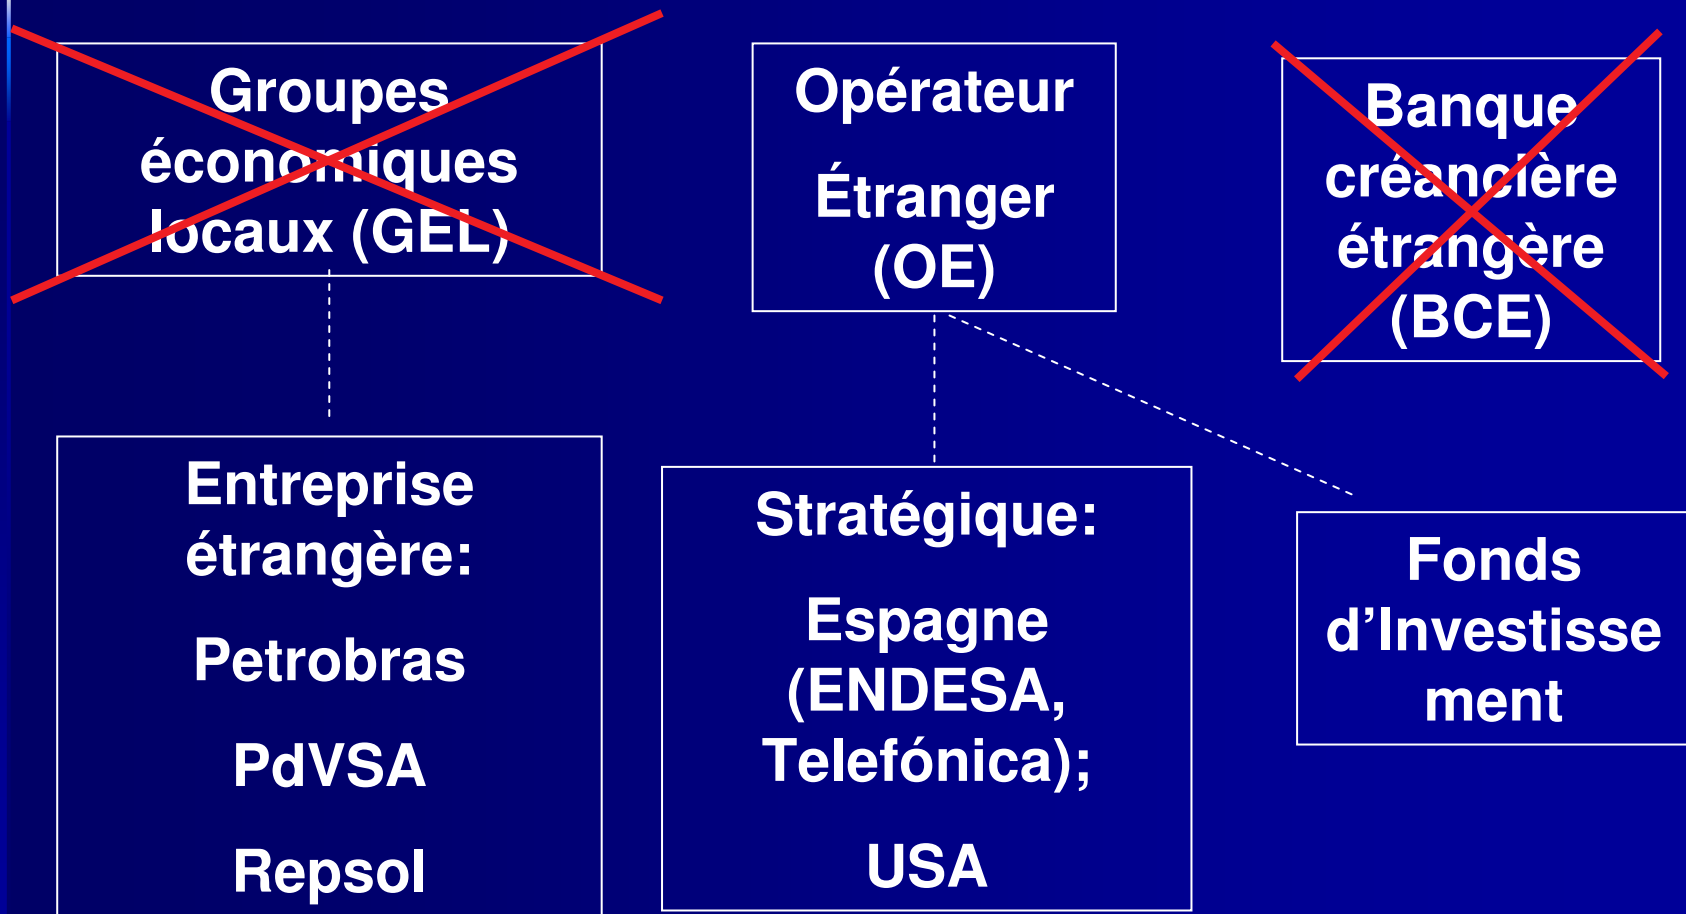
Groupes économiques locaux (GEL)

Opérateur

Étranger (OE)

Banque créancière étrangère (BCE)

Entreprise étrangère:

Petrobras

PdVSA

Repsol

Stratégique:

Espagne (ENDESA, Telefónica);

USA

Fonds d'Investissement